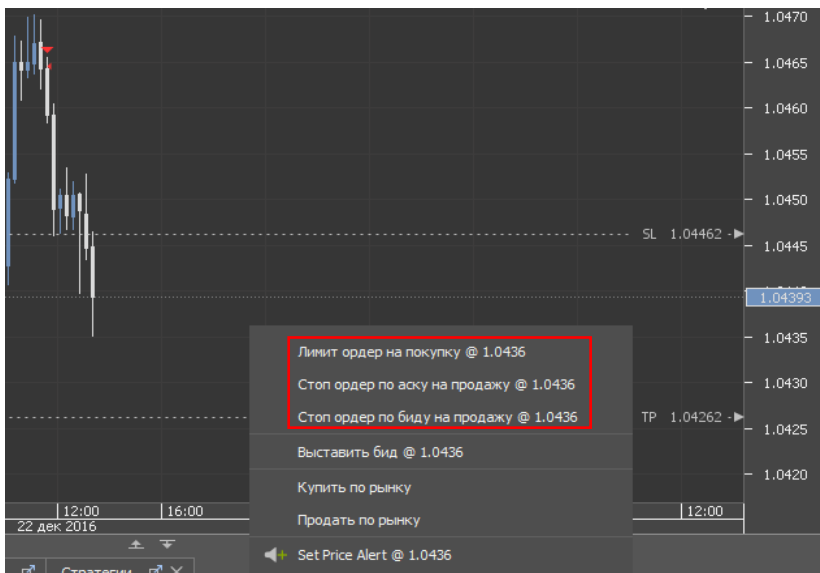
1.0470
1.0465
1.0460
1.0455
1.0450
SL 1.04462
1.0445
1.04393
1.0435
1.0430
TP 1.04262
1.0425
1.0420

Лимит ордер на покупку @ 1.0436
Стоп ордер по аску на продажу @ 1.0436
Стоп ордер по биду на продажу @ 1.0436
Выставить бид @ 1.0436
Купить по рынку
Продать по рынку
Set Price Alert @ 1.0436

12:00
16:00
12:00
22 дек 2016
Стратегии